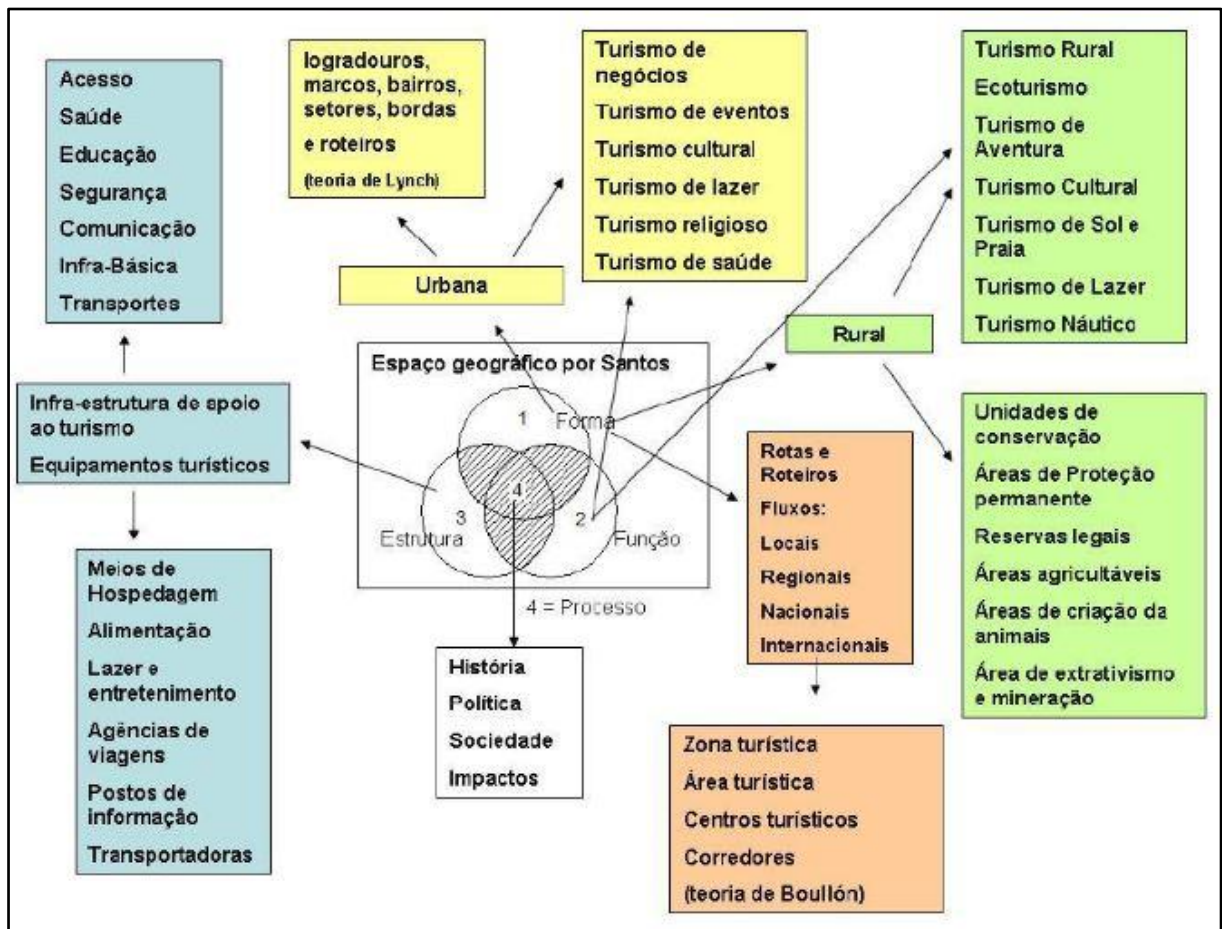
Acesso
Saúde
Educação
Segurança
Comunicação
Infra-Básica
Transportes

logradouros, marcos, bairros, setores, bordas e roteiros
(teoria de Lynch)

Turismo de negócios
Turismo de eventos
Turismo cultural
Turismo de lazer
Turismo religioso
Turismo de saúde

Turismo Rural
Ecoturismo
Turismo de Aventura
Turismo Cultural
Turismo de Sol e Praia
Turismo de Lazer
Turismo Náutico

Urbana

Rural

Espaço geográfico por Santos
1 Forma
2 Função
3 Estrutura
4
4 = Processo

Infra-estrutura de apoio ao turismo
Equipamentos turísticos

Meios de Hospedagem
Alimentação
Lazer e entretenimento
Agências de viagens
Postos de informação
Transportadoras

História
Política
Sociedade
Impactos

Rotas e Roteiros
Fluxos:
Locais
Regionais
Nacionais
Internacionais

Zona turística
Área turística
Centros turísticos
Corredores
(teoria de Boullón)

Unidades de conservação
Áreas de Proteção permanente
Reservas legais
Áreas agricultáveis
Áreas de criação da animais
Área de extrativismo e mineração